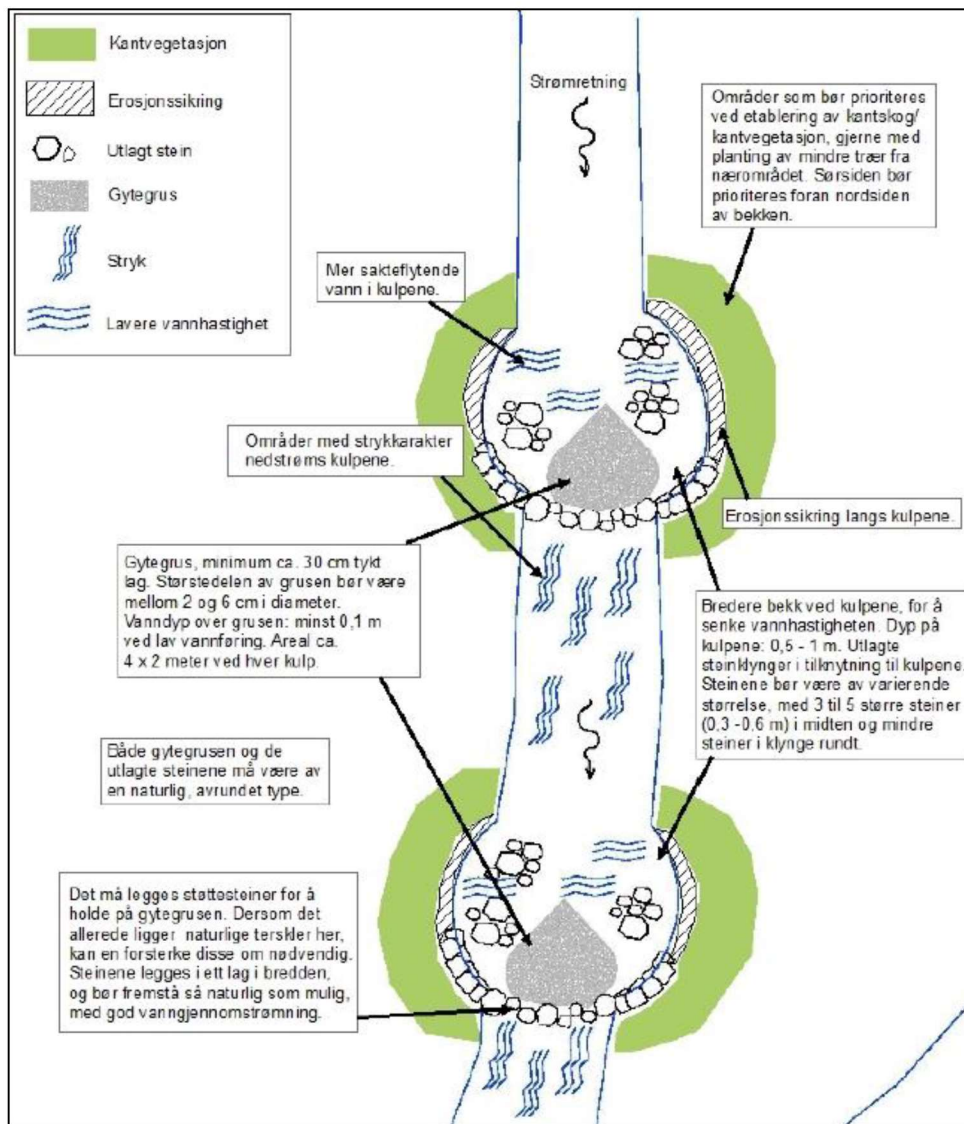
Kantvegetasjon

Erosjonssikring

Utlagt stein

Gytegrus

Stryk

Lavere vannhastighet

Strømretning

Områder som bør prioriteres ved etablering av kantskog/ kantvegetasjon, gjerne med planting av mindre trær fra nærområdet. Sørsiden bør prioriteres foran nordsiden av bekken.

Mer sakteflytende vann i kulpene.

Områder med strykkarakter nedstrøms kulpene.

Erosjonssikring langs kulpene.

Gytegrus, minimum ca. 30 cm tykt lag. Størstedelen av grusen bør være mellom 2 og 6 cm i diameter. Vanndyp over grusen: minst 0,1 m ved lav vannføring. Areal ca. 4 x 2 meter ved hver kulp.

Bredere bekk ved kulpene, for å senke vannhastigheten. Dyp på kulpene: 0,5 - 1 m. Utlagte steinklynger i tilknytning til kulpene. Steinene bør være av varierende størrelse, med 3 til 5 større steiner (0,3 -0,6 m) i midten og mindre steiner i klynge rundt.

Både gytegrusen og de utlagte steinene må være av en naturlig, avrundet type.

Det må legges støttesteiner for å holde på gytegrusen. Dersom det allerede ligger naturlige terskler her, kan en forsterke disse om nødvendig. Steinene legges i ett lag i bredden, og bør fremstå så naturlig som mulig, med god vanngjennomstrømning.